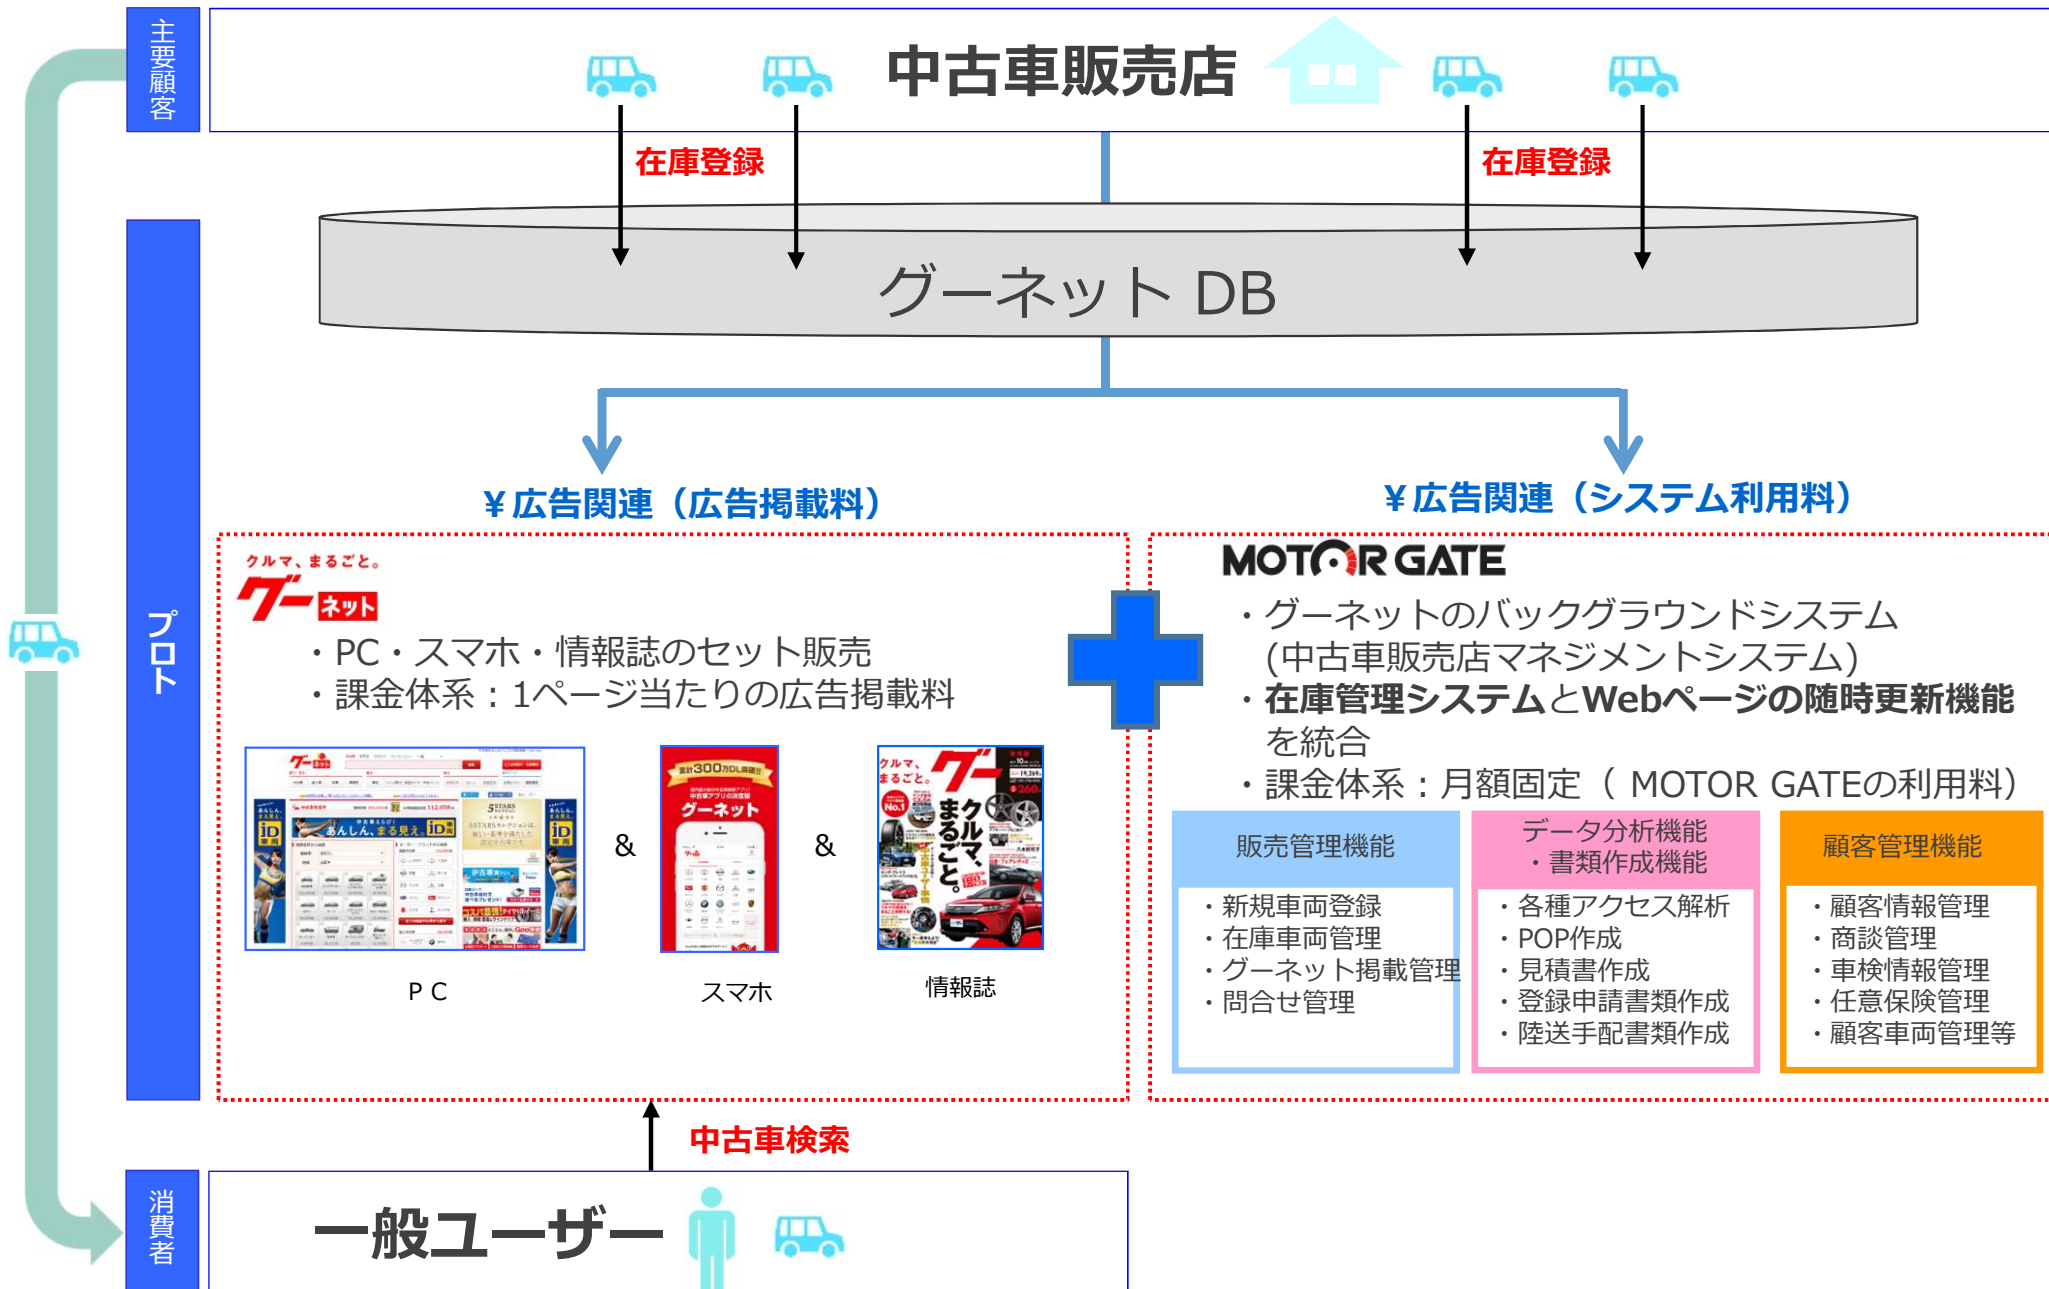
主要顧客

中古車販売店

在庫登録

在庫登録

グーネット DB

プロト

¥広告関連（広告掲載料）

¥広告関連（システム利用料）

クルマ、まるごと。
グーネット

・PC・スマホ・情報誌のセット販売
・課金体系：1ページ当たりの広告掲載料

&

&

P C

スマホ

情報誌

MOTOR GATE

・グーネットのバックグラウンドシステム (中古車販売店マネジメントシステム)
・在庫管理システムとWebページの随時更新機能を統合
・課金体系：月額固定（ MOTOR GATEの利用料）

| 販売管理機能 | データ分析機能・書類作成機能 | 顧客管理機能 |
|---|---|---|
| ・新規車両登録<br>・在庫車両管理<br>・グーネット掲載管理<br>・問合せ管理 | ・各種アクセス解析<br>・POP作成<br>・見積書作成<br>・登録申請書類作成<br>・陸送手配書類作成 | ・顧客情報管理<br>・商談管理<br>・車検情報管理<br>・任意保険管理<br>・顧客車両管理等 |

中古車検索

消費者

一般ユーザー